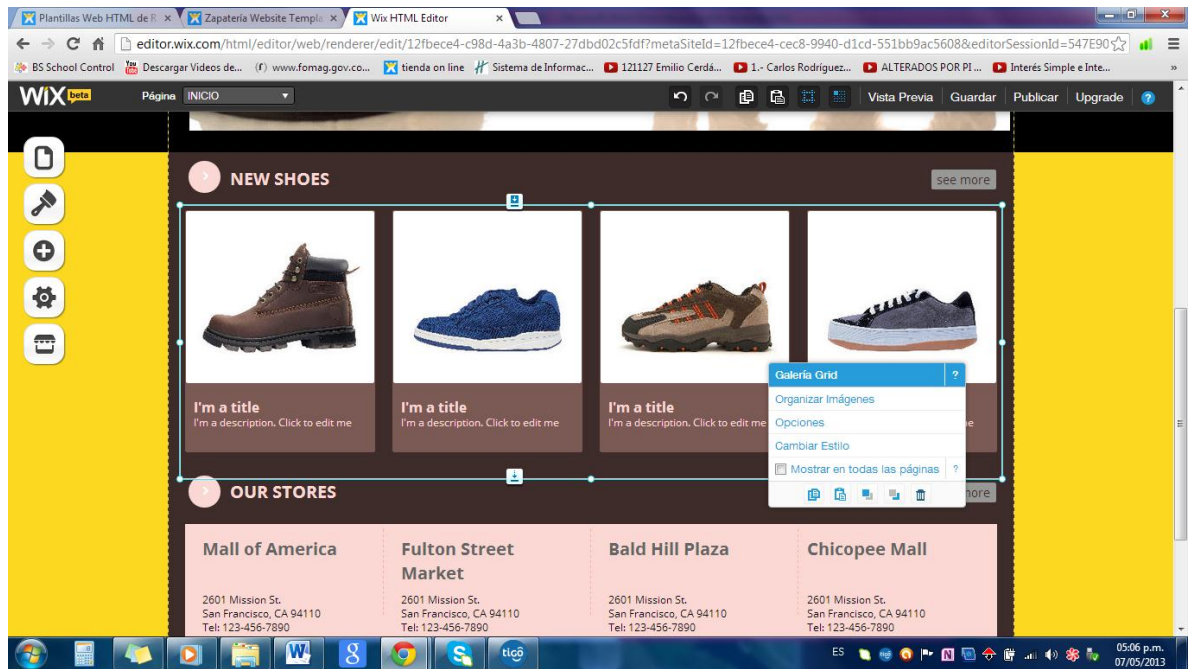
Plantillas Web HTML de R × | Zapatería Website Templa × | Wix HTML Editor ×

editor.wix.com/html/editor/web/renderer/edit/12fbece4-c98d-4a3b-4807-27dbd02c5fdf?metaSiteId=12fbece4-cec8-9940-d1cd-551bb9ac5608&editorSessionId=547E90

BS School Control | Descargar Videos de... | (f) www.fomag.gov.co... | tienda on line | Sistema de Informac... | 121127 Emilio Cerdá... | 1.- Carlos Rodríguez... | ALTERADOS POR PI ... | Interés Simple e Inte... »

WiX beta | Página INICIO | Vista Previa | Guardar | Publicar | Upgrade | ?

NEW SHOES

see more

I'm a title
I'm a description. Click to edit me

I'm a title
I'm a description. Click to edit me

I'm a title
I'm a description. Click to edit me

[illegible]ne

Galería Grid ?
Organizar Imágenes
Opciones
Cambiar Estilo
Mostrar en todas las páginas ?

OUR STORES

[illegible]ore

Mall of America
2601 Mission St.
San Francisco, CA 94110
Tel: 123-456-7890

Fulton Street Market
2601 Mission St.
San Francisco, CA 94110
Tel: 123-456-7890

Bald Hill Plaza
2601 Mission St.
San Francisco, CA 94110
Tel: 123-456-7890

Chicopee Mall
2601 Mission St.
San Francisco, CA 94110
Tel: 123-456-7890

ES 05:06 p.m. 07/05/2013